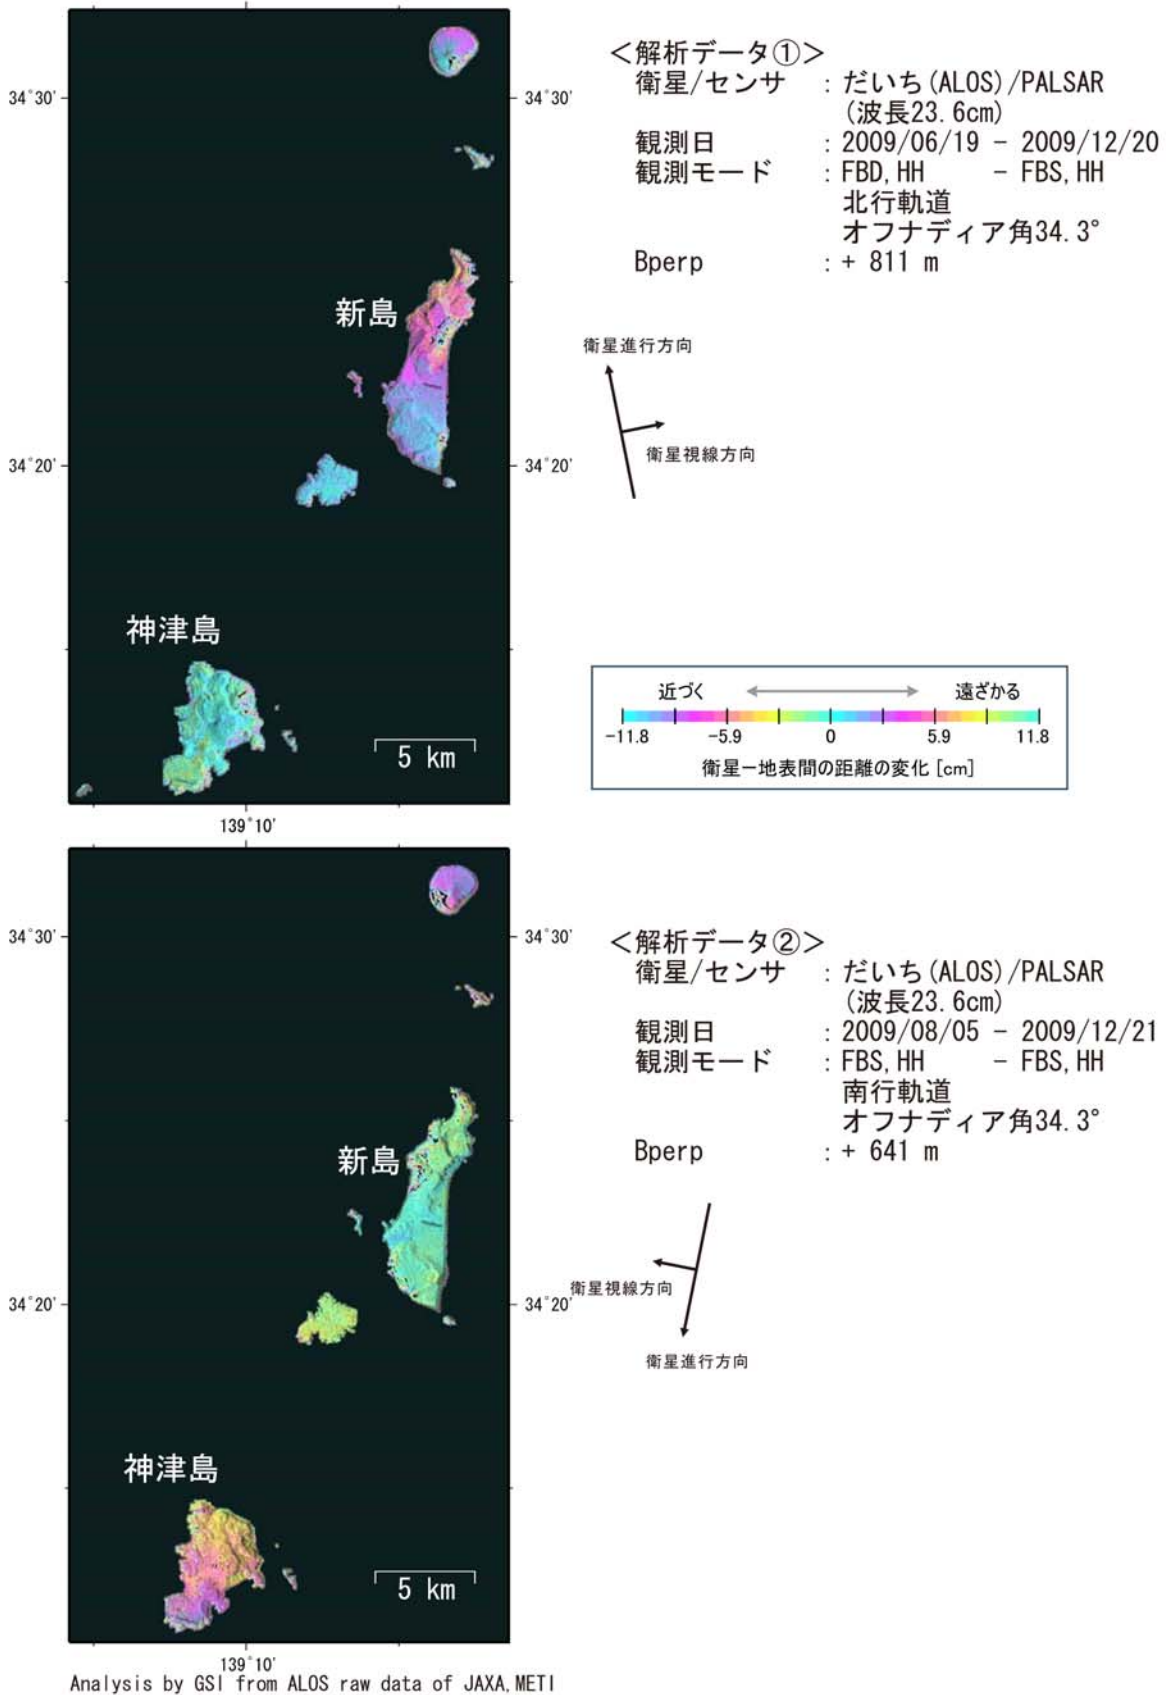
34°30'

34°30'

新島

34°20'

34°20'

神津島

5 km

139°10'

<解析データ①>
衛星/センサ : だいち(ALOS)/PALSAR (波長23.6cm)
観測日 : 2009/06/19 − 2009/12/20
観測モード : FBD, HH − FBS, HH
北行軌道
オフナディア角34.3°
Bperp : + 811 m

衛星進行方向

衛星視線方向

近づく

遠ざかる

−11.8

−5.9

0

5.9

11.8

衛星ー地表間の距離の変化 [cm]

34°30'

34°30'

新島

34°20'

34°20'

神津島

5 km

139°10'

<解析データ②>
衛星/センサ : だいち(ALOS)/PALSAR (波長23.6cm)
観測日 : 2009/08/05 − 2009/12/21
観測モード : FBS, HH − FBS, HH
南行軌道
オフナディア角34.3°
Bperp : + 641 m

衛星視線方向

衛星進行方向

Analysis by GSI from ALOS raw data of JAXA, METI